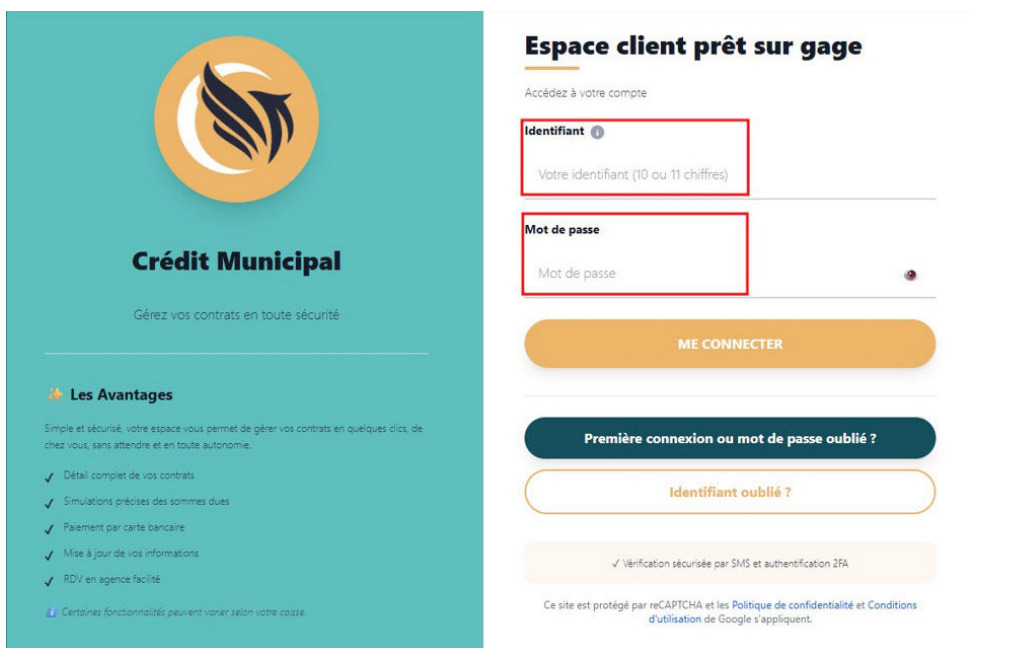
Crédit Municipal

Gérez vos contrats en toute sécurité

✨ Les Avantages

Simple et sécurisé, votre espace vous permet de gérer vos contrats en quelques clics, de chez vous, sans attendre et en toute autonomie.

✓ Détail complet de vos contrats
✓ Simulations précises des sommes dues
✓ Paiement par carte bancaire
✓ Mise à jour de vos informations
✓ RDV en agence facilité

ℹ Certaines fonctionnalités peuvent varier selon votre caisse.

Espace client prêt sur gage

Accédez à votre compte

Identifiant

Votre identifiant (10 ou 11 chiffres)

Mot de passe

Mot de passe

ME CONNECTER

Première connexion ou mot de passe oublié ?

Identifiant oublié ?

✓ Vérification sécurisée par SMS et authentification 2FA

Ce site est protégé par reCAPTCHA et les Politique de confidentialité et Conditions d'utilisation de Google s'appliquent.